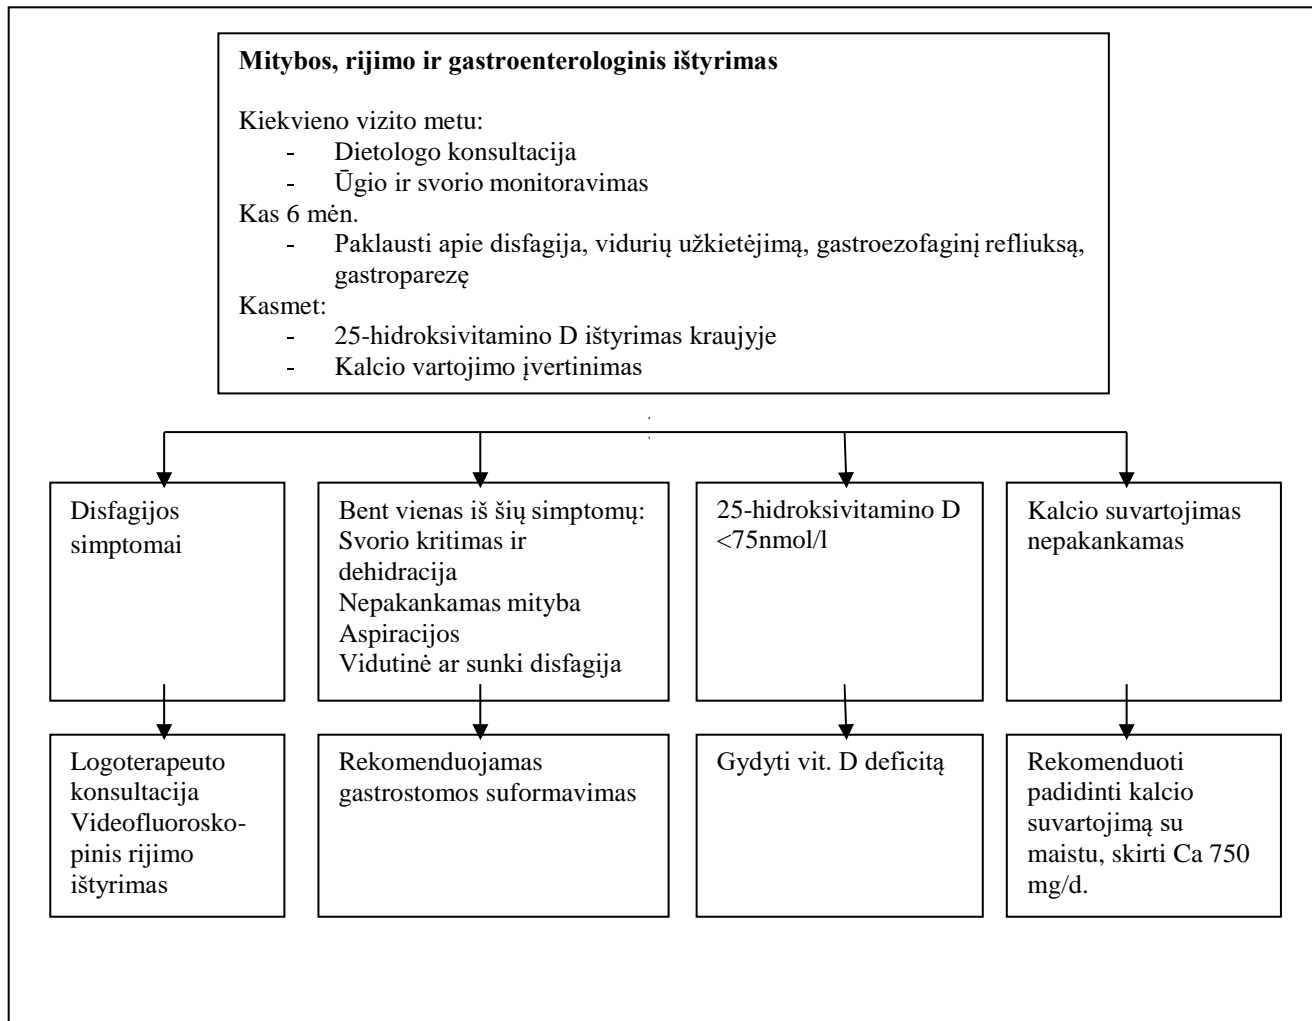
**Mitybos, rijimo ir gastroenterologinis ištyrimas**

Kiekvieno vizito metu:
- Dietologo konsultacija
- Ūgio ir svorio monitoravimas

Kas 6 mėn.
- Paklausti apie disfagija, vidurių užkietėjimą, gastroezofaginį refliuksą, gastroparezę

Kasmet:
- 25-hidroksivitamino D ištyrimas kraujyje
- Kalcio vartojimo įvertinimas

Disfagijos simptomai

Logoterapeuto konsultacija Videofluoroskopinis rijimo ištyrimas

Bent vienas iš šių simptomų:
Svorio kritimas ir dehidracija
Nepakankamas mityba
Aspiracijos
Vidutinė ar sunki disfagija

Rekomenduojamas gastrostomos suformavimas

25-hidroksivitamino D <75nmol/l

Gydyti vit. D deficitą

Kalcio suvartojimas nepakankamas

Rekomenduoti padidinti kalcio suvartojimą su maistu, skirti Ca 750 mg/d.